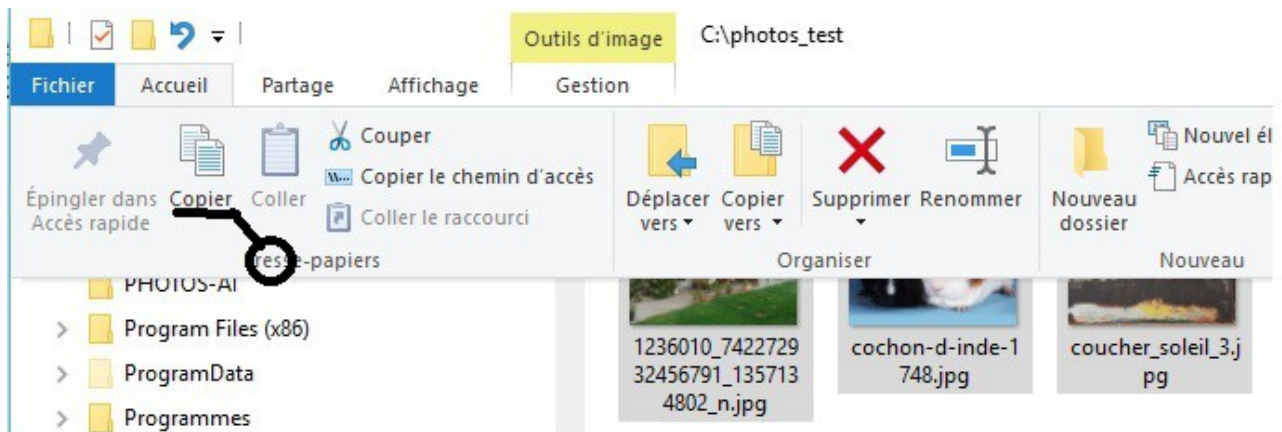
Outils d'image C:\photos_test

Fichier Accueil Partage Affichage Gestion

Épingler dans Accès rapide Copier Coller Couper Copier le chemin d'accès Coller le raccourci

Déplacer vers ▾ Copier vers ▾ Supprimer ▾ Renommer Nouveau dossier Nouvel él Accès rap

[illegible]e-papiers Organiser Nouveau

PHOTOS-AI
Program Files (x86)
ProgramData
Programmes

1236010_742272932456791_1357134802_n.jpg
cochon-d-inde-1748.jpg
coucher_soleil_3.jpg